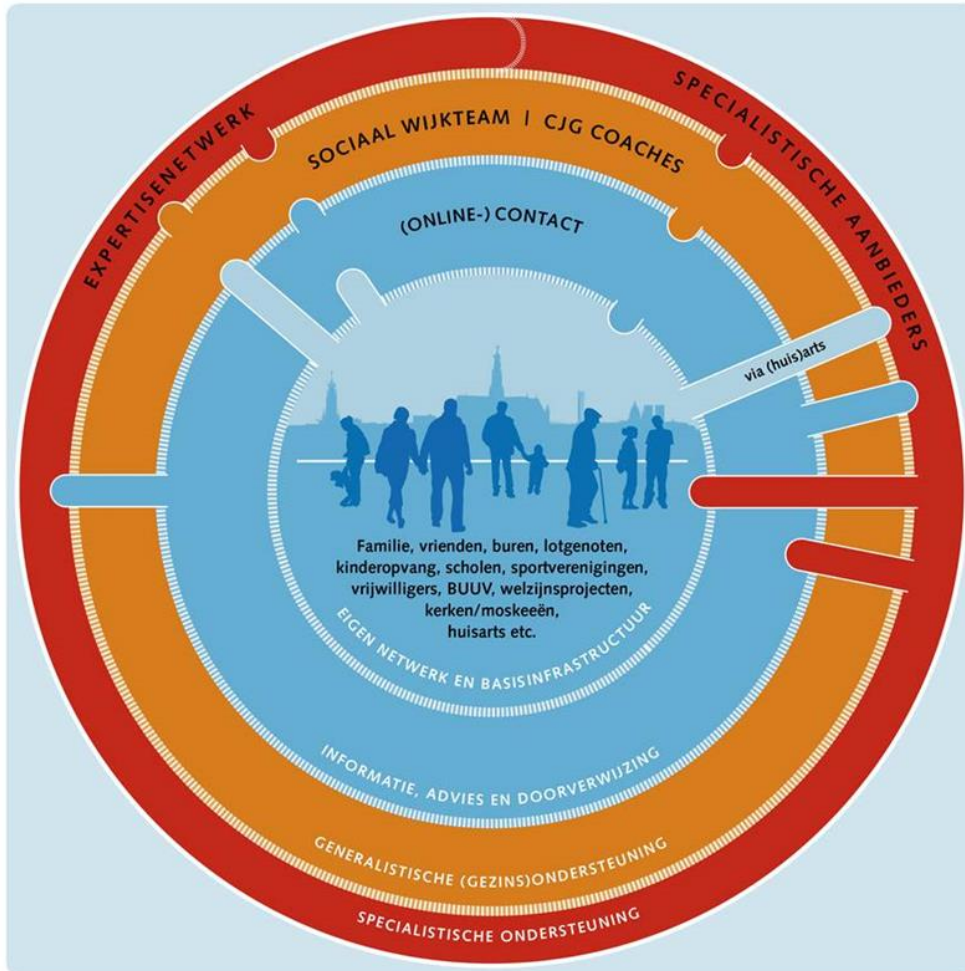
EXPERTISENETWERK

SPECIALISTISCHE AANBIEDERS

SOCIAAL WIJKTEAM | CJG COACHES

(ONLINE-) CONTACT

via (huis)arts

Familie, vrienden, buren, lotgenoten, kinderopvang, scholen, sportverenigingen, vrijwilligers, BUUV, welzijnsprojecten, kerken/moskeeën, huisarts etc.

EIGEN NETWERK EN BASISINFRASTRUCTUUR

INFORMATIE, ADVIES EN DOORVERWIJZING

GENERALISTISCHE (GEZINS)ONDERSTEUNING

SPECIALISTISCHE ONDERSTEUNING